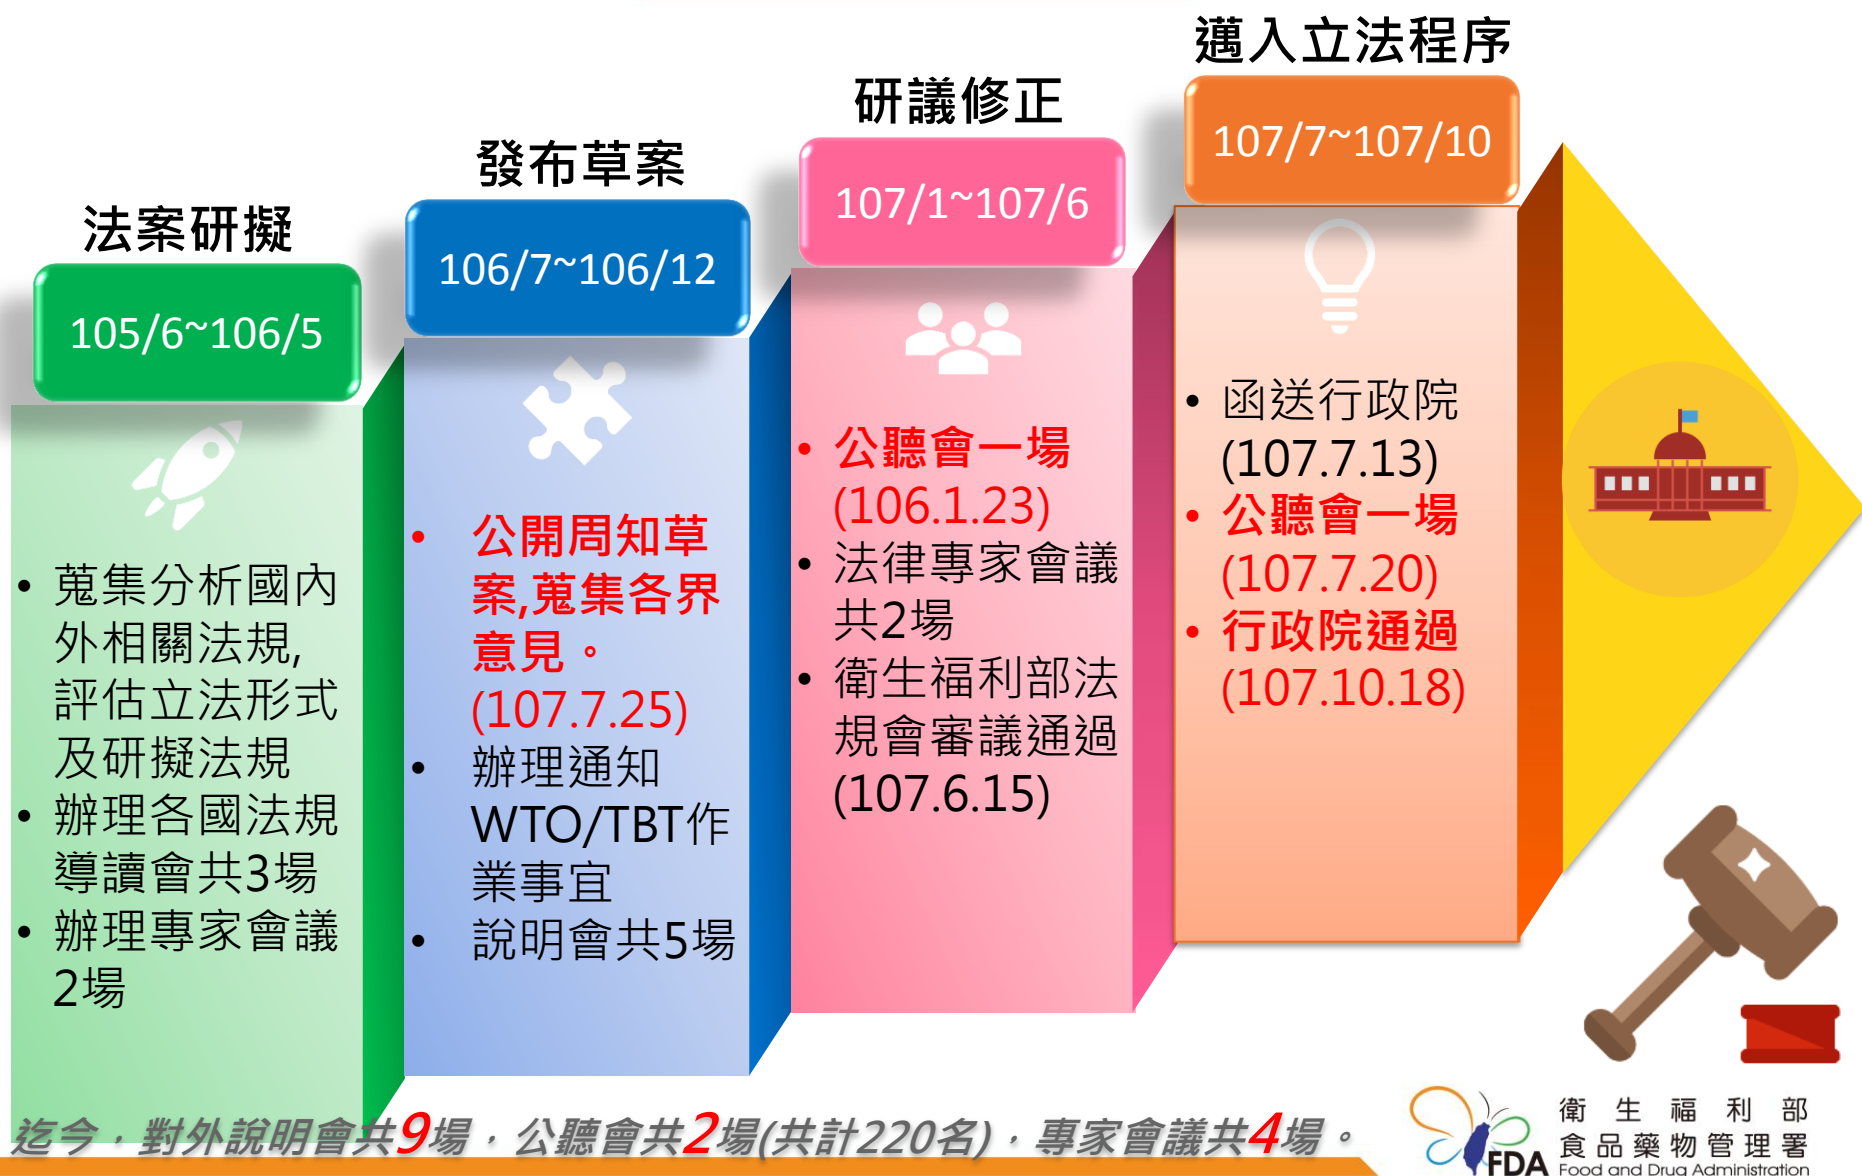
法案研擬

105/6~106/5

• 蒐集分析國內外相關法規, 評估立法形式及研擬法規
• 辦理各國法規導讀會共3場
• 辦理專家會議2場

發布草案

106/7~106/12

• 公開周知草案,蒐集各界意見。(107.7.25)
• 辦理通知WTO/TBT作業事宜
• 說明會共5場

研議修正

107/1~107/6

• 公聽會一場(106.1.23)
• 法律專家會議共2場
• 衛生福利部法規會審議通過(107.6.15)

邁入立法程序

107/7~107/10

• 函送行政院(107.7.13)
• 公聽會一場(107.7.20)
• 行政院通過(107.10.18)

迄今，對外說明會共9場，公聽會共2場(共計220名)，專家會議共4場。

衛生福利部
食品藥物管理署
FDA
Food and Drug Administration